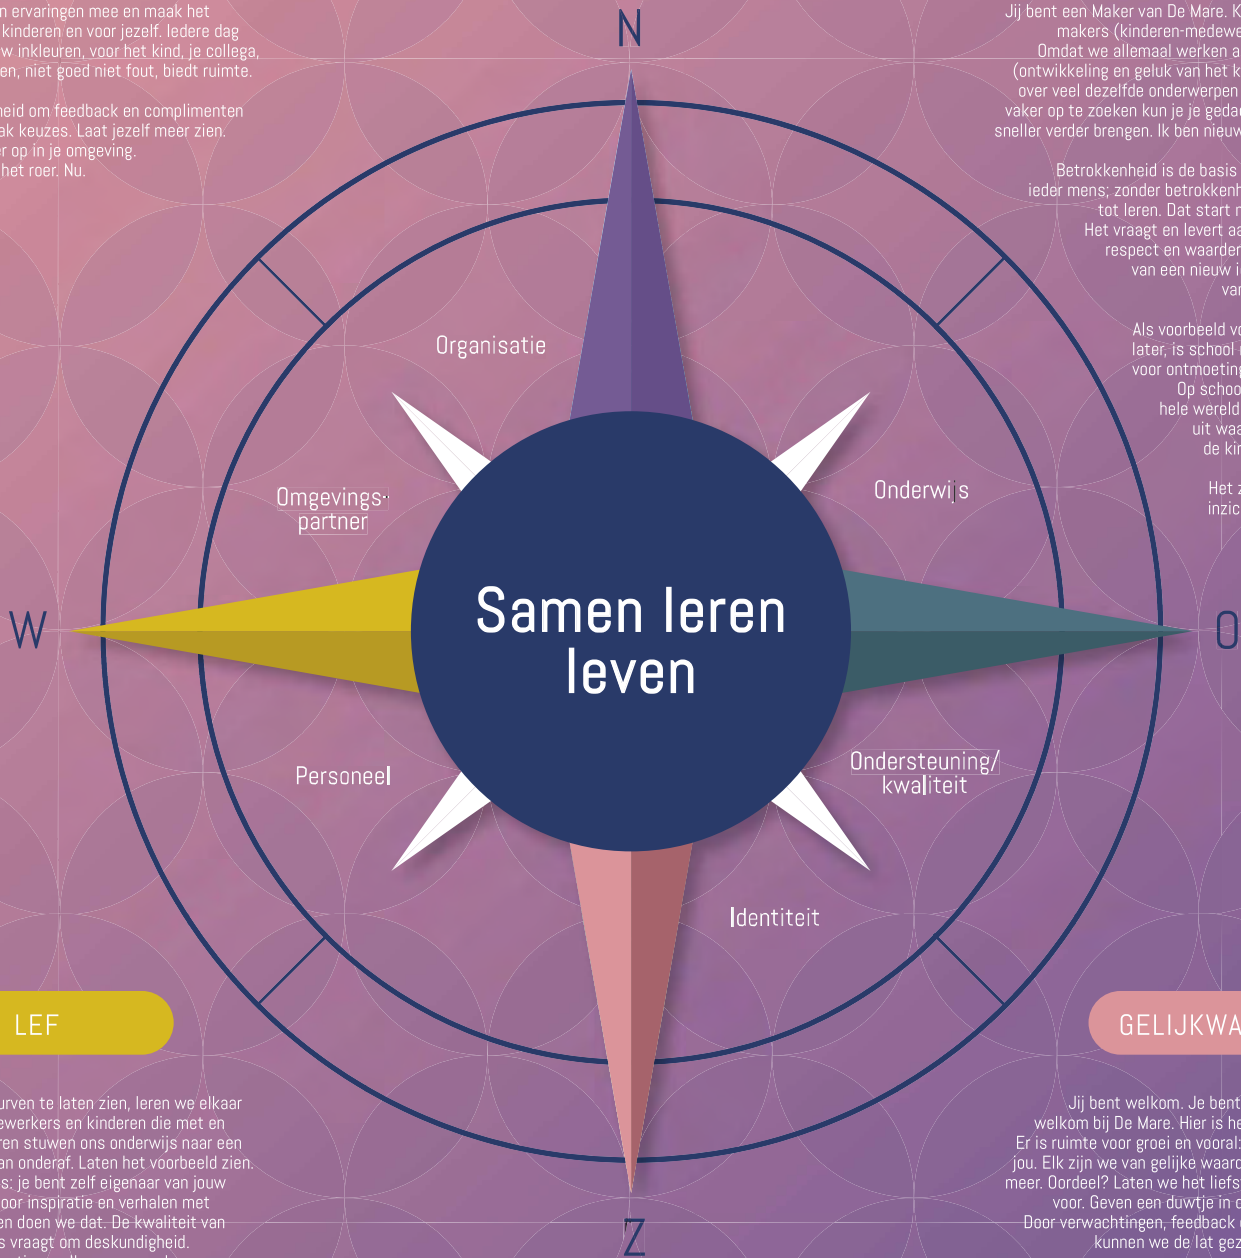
n ervaringen mee en maak het
kinderen en voor jezelf. Iedere dag
w inkleuren, voor het kind, je collega,
en, niet goed niet fout, biedt ruimte.

heid om feedback en complimenten
ak keuzes. Laat jezelf meer zien.
r op in je omgeving.
het roer. Nu.

Jij bent een Maker van De Mare. K
makers (kinderen-medewe
Omdat we allemaal werken a
(ontwikkeling en geluk van het k
over veel dezelfde onderwerpen
vaker op te zoeken kun je je gedac
sneller verder brengen. Ik ben nieuw

Betrokkenheid is de basis
ieder mens; zonder betrokkenh
tot leren. Dat start n
Het vraagt en levert aa
respect en waarder
van een nieuw i
va

Als voorbeeld vo
later, is school
voor ontmoeting
Op schoo
hele wereld
uit waa
de kin

Het z
inzic

N

Organisatie

Onderwijs

Omgevingspartner

W

Samen leren leven

O

Personeel

Ondersteuning/ kwaliteit

Identiteit

LEF

GELIJKWA

Z

urven te laten zien, leren we elkaar
ewerkers en kinderen die met en
ren stuwen ons onderwijs naar een
an onderaf. Laten het voorbeeld zien.
s: je bent zelf eigenaar van jouw
oor inspiratie en verhalen met
en doen we dat. De kwaliteit van
s vraagt om deskundigheid.

Jij bent welkom. Je bent
welkom bij De Mare. Hier is he
Er is ruimte voor groei en vooral
jou. Elk zijn we van gelijke waard
meer. Oordeel? Laten we het liefs
voor. Geven een duwtje in d
Door verwachtingen, feedback
kunnen we de lat gez